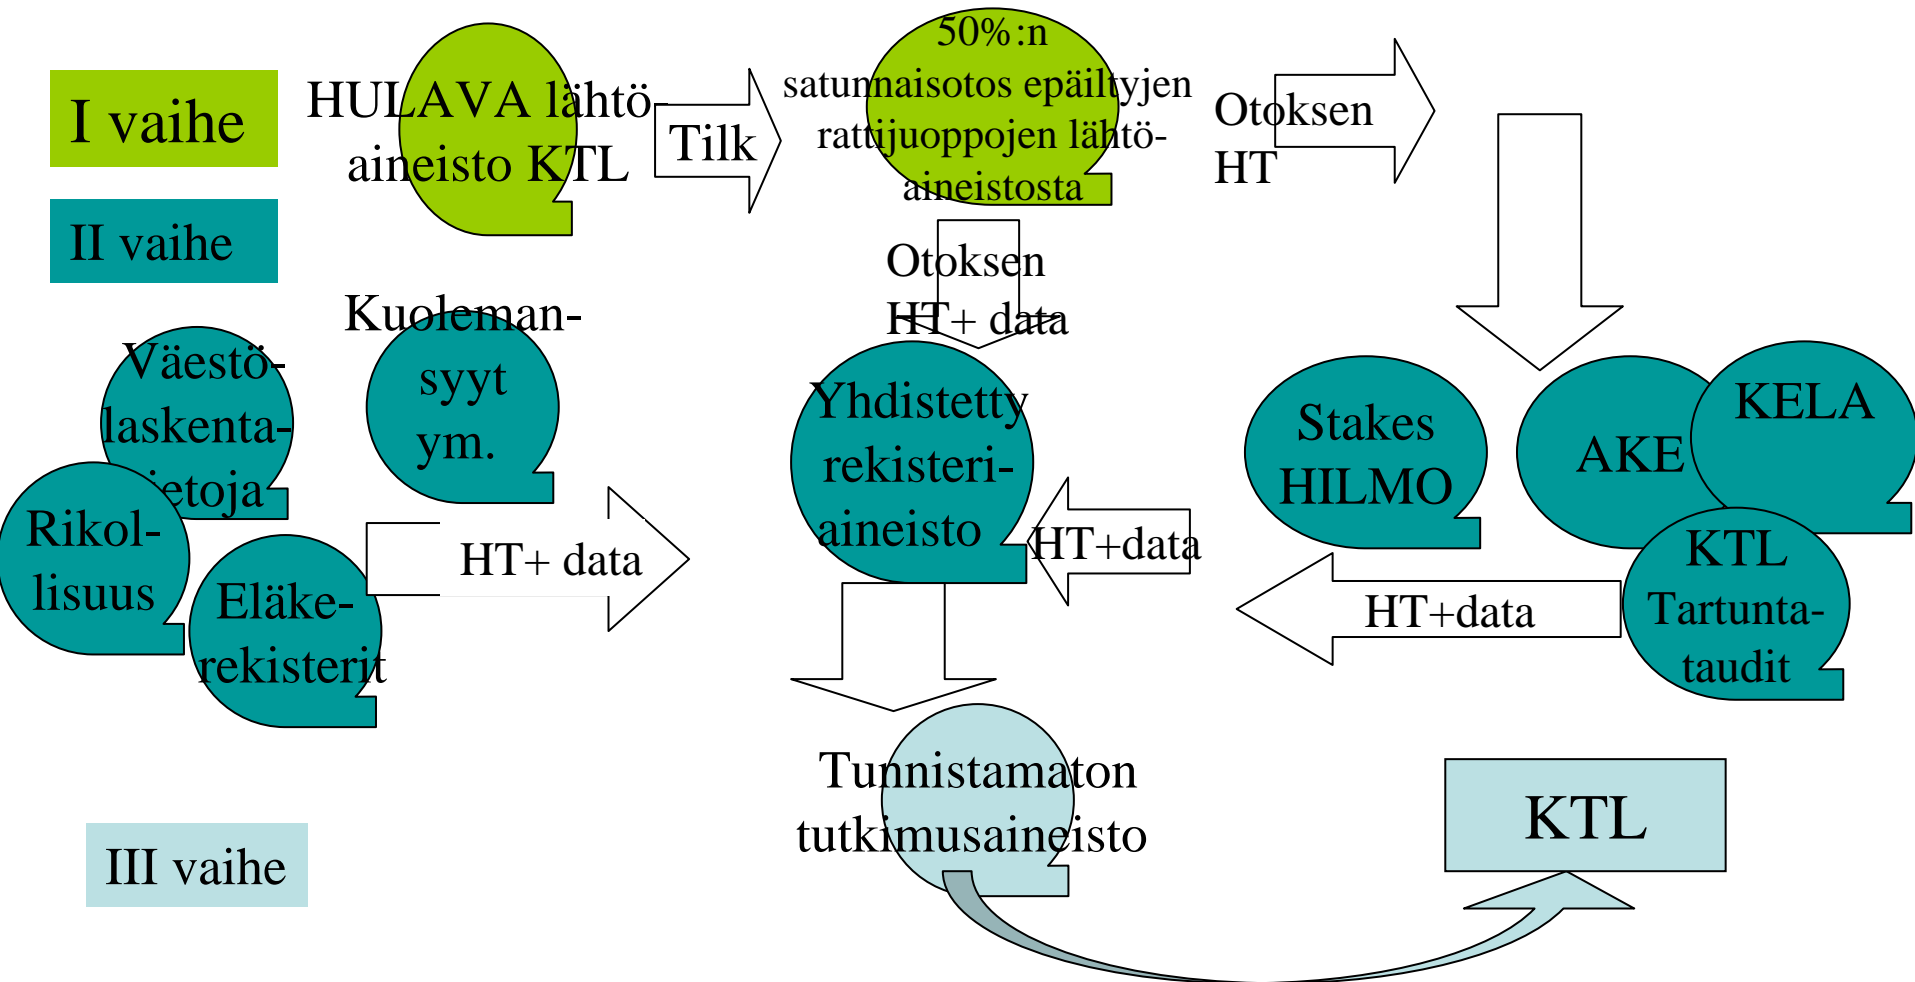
I vaihe

II vaihe

HULAVA lähtöaineisto KTL

Tilk

50%:n satunnaisotos epäiltyjen rattijuoppojen lähtöaineistosta

Otoksen HT

Otoksen HT+ data

Kuoleman-syyt ym.

Väestölaskentatietoja

Rikollisuus

Eläkerekisterit

HT+ data

Yhdistetty rekisteriaineisto

HT+data

Stakes HILMO

AKE

KELA

KTL Tartuntataudit

HT+data

Tunnistamaton tutkimusaineisto

KTL

III vaihe